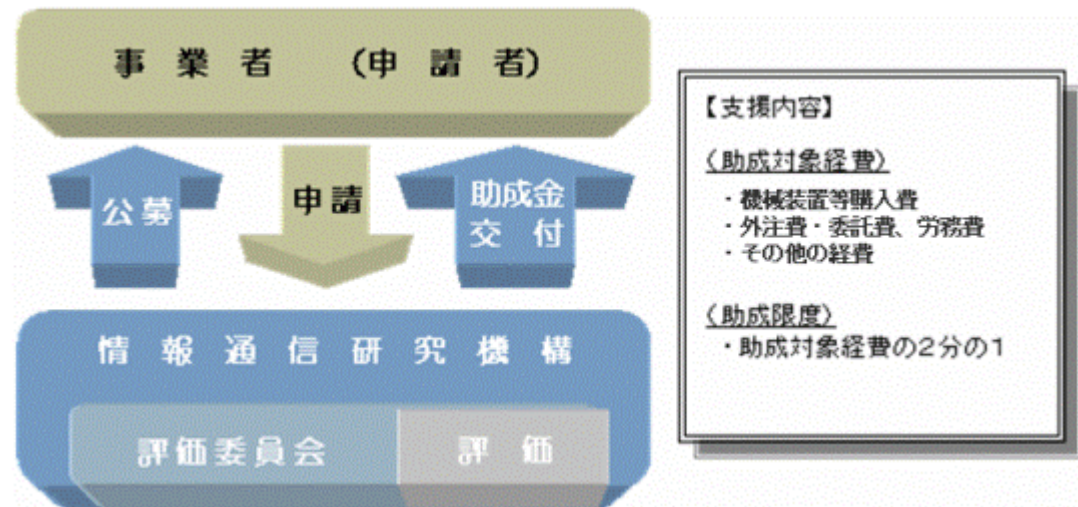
事 業 者 （申 請 者）

公募

申請

助成金交付

情 報 通 信 研 究 機 構

評価委員会

評 価

【支援内容】

〈助成対象経費〉

・機械装置等購入費
・外注費・委託費、労務費
・その他の経費

〈助成限度〉

・助成対象経費の2分の1